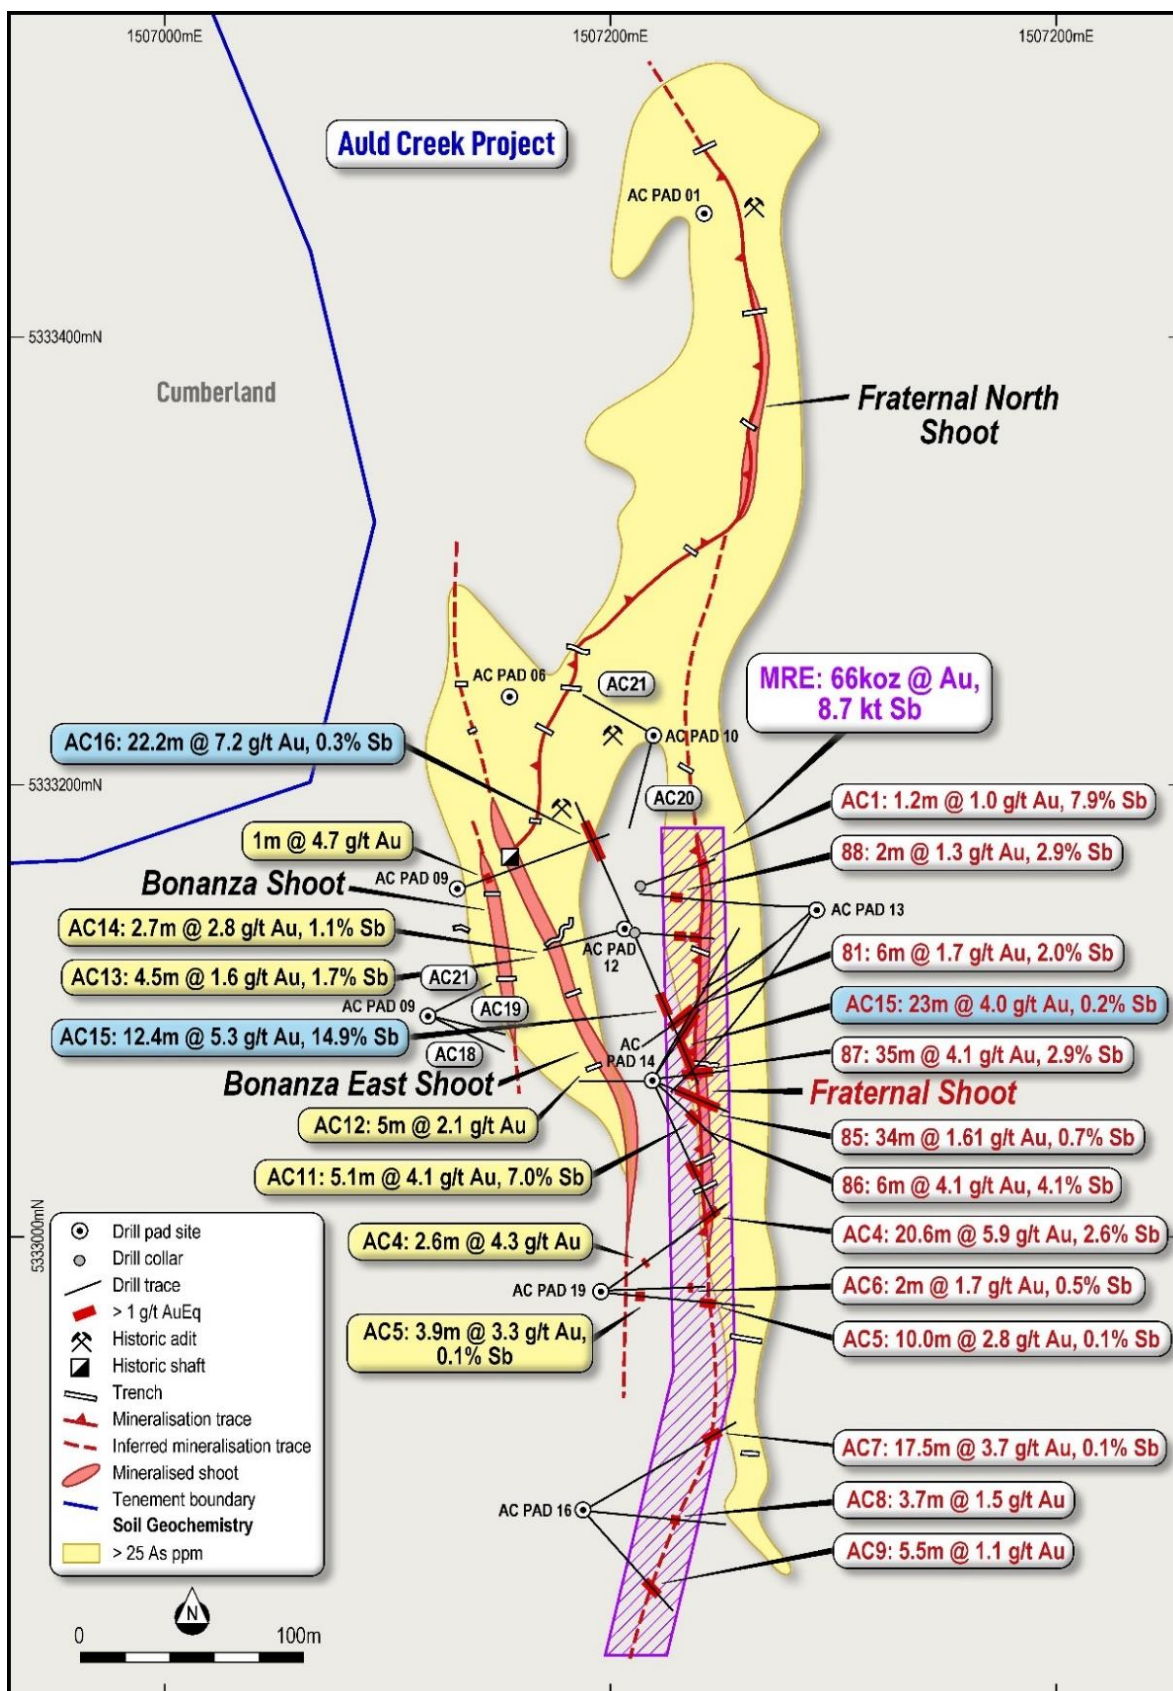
1507000mE
1507200mE
1507200mE

Auld Creek Project

AC PAD 01

5333400mN

Cumberland

Fraternal North Shoot

MRE: 66koz @ Au, 8.7 kt Sb

AC PAD 06
AC21
AC PAD 10
AC16: 22.2m @ 7.2 g/t Au, 0.3% Sb
5333200mN
AC20
AC1: 1.2m @ 1.0 g/t Au, 7.9% Sb
1m @ 4.7 g/t Au
88: 2m @ 1.3 g/t Au, 2.9% Sb
Bonanza Shoot
AC PAD 09
AC PAD 13
AC14: 2.7m @ 2.8 g/t Au, 1.1% Sb
AC PAD 12
81: 6m @ 1.7 g/t Au, 2.0% Sb
AC13: 4.5m @ 1.6 g/t Au, 1.7% Sb
AC21
AC PAD 09
AC19
AC15: 23m @ 4.0 g/t Au, 0.2% Sb
AC15: 12.4m @ 5.3 g/t Au, 14.9% Sb
AC18
AC PAD 14
87: 35m @ 4.1 g/t Au, 2.9% Sb
Bonanza East Shoot
Fraternal Shoot
AC12: 5m @ 2.1 g/t Au
85: 34m @ 1.61 g/t Au, 0.7% Sb
AC11: 5.1m @ 4.1 g/t Au, 7.0% Sb
86: 6m @ 4.1 g/t Au, 4.1% Sb
5333000mN
AC4: 2.6m @ 4.3 g/t Au
AC4: 20.6m @ 5.9 g/t Au, 2.6% Sb
AC PAD 19
AC6: 2m @ 1.7 g/t Au, 0.5% Sb
AC5: 3.9m @ 3.3 g/t Au, 0.1% Sb
AC5: 10.0m @ 2.8 g/t Au, 0.1% Sb
AC7: 17.5m @ 3.7 g/t Au, 0.1% Sb
AC PAD 16
AC8: 3.7m @ 1.5 g/t Au
AC9: 5.5m @ 1.1 g/t Au

Drill pad site
Drill collar
Drill trace
> 1 g/t AuEq
Historic adit
Historic shaft
Trench
Mineralisation trace
Inferred mineralisation trace
Mineralised shoot
Tenement boundary
Soil Geochemistry
> 25 As ppm

N
0
100m